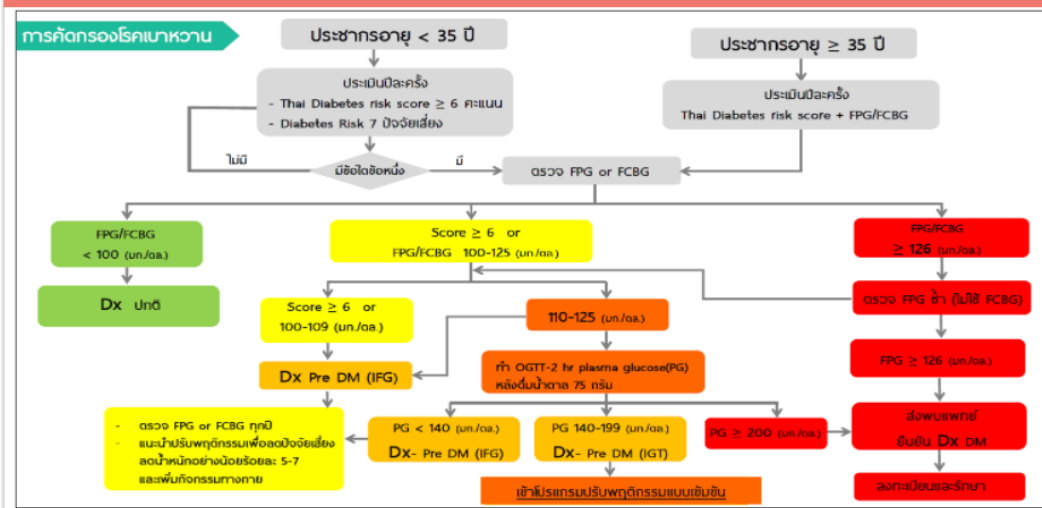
การคัดกรองโรคเบาหวาน

ประชากรอายุ < 35 ปี

ประชากรอายุ $\geq$ 35 ปี

ประเมินปีละครั้ง
- Thai Diabetes risk score $\geq$ 6 คะแนน
- Diabetes Risk 7 ปัจจัยเสี่ยง

ประเมินปีละครั้ง
Thai Diabetes risk score + FPG/FCBG

ไม่มี

มีข้อใดข้อหนึ่ง

มี

ตรวจ FPG or FCBG

FPG/FCBG
< 100 (มก./ดล.)

Score $\geq$ 6 or
FPG/FCBG 100-125 (มก./ดล.)

FPG/FCBG
$\geq$ 126 (มก./ดล.)

Dx ปกติ

ตรวจ FPG ซ้ำ (ไม่ใช้ FCBG)

Score $\geq$ 6 or
100-109 (มก./ดล.)

110-125 (มก./ดล.)

FPG $\geq$ 126 (มก./ดล.)

Dx Pre DM (IFG)

ทำ OGTT-2 hr plasma glucose(PG)
หลังดื่มน้ำตาล 75 กรัม

- ตรวจ FPG or FCBG ทุกปี
- แนะนำปรับพฤติกรรมเพื่อลดปัจจัยเสี่ยง ลดน้ำหนักอย่างน้อยร้อยละ 5-7 และเพิ่มกิจกรรมทางกาย

PG < 140 (มก./ดล.)
Dx- Pre DM (IFG)

PG 140-199 (มก./ดล.)
Dx- Pre DM (IGT)

PG > 200 (มก./ดล.)

ส่งพบแพทย์
ยืนยัน Dx DM

ลงทะเบียนและรักษา

เข้าโปรแกรมปรับพฤติกรรมแบบเข้มข้น